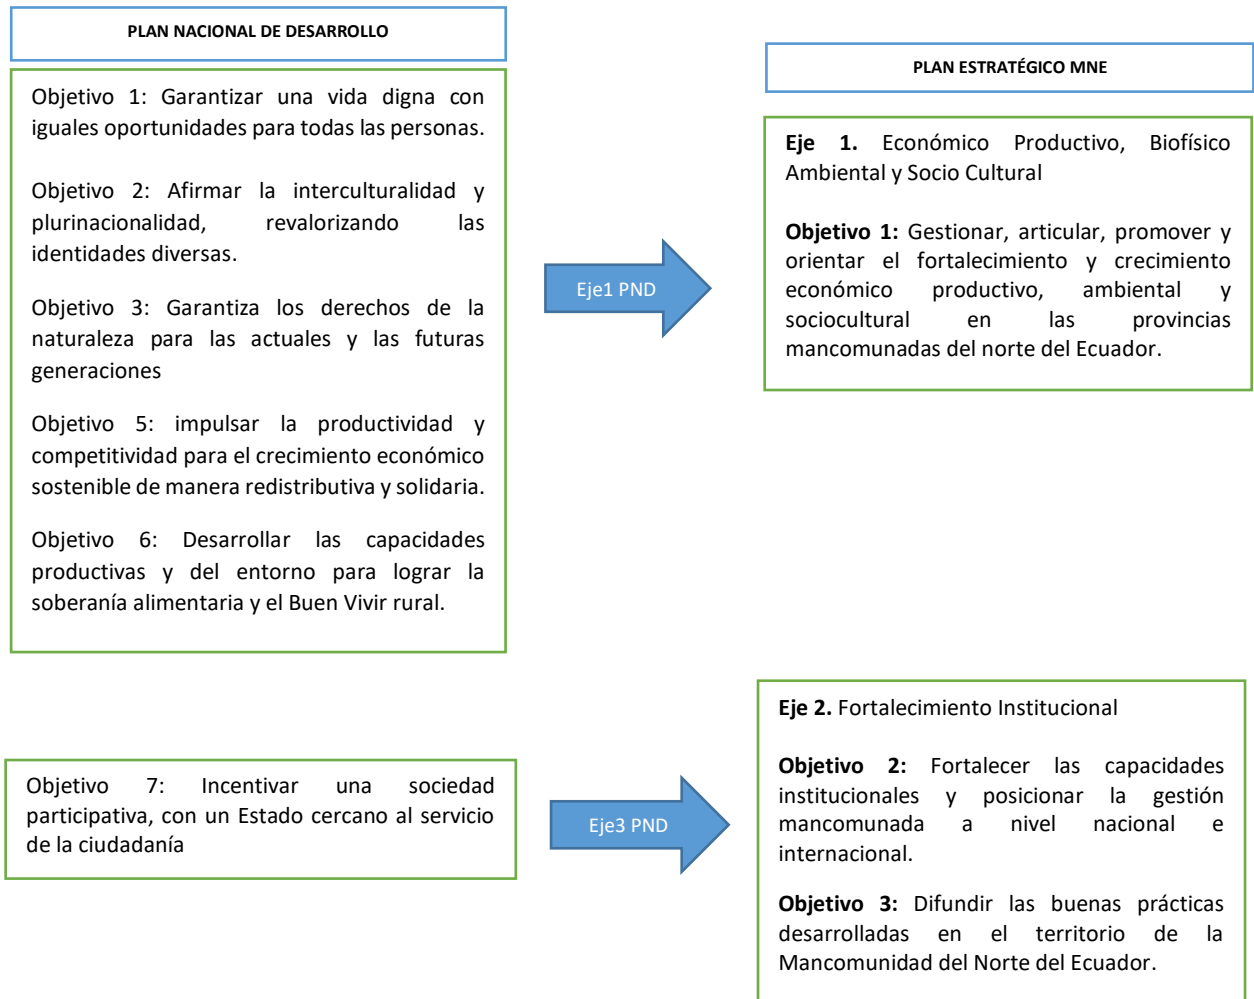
PLAN NACIONAL DE DESARROLLO

Objetivo 1: Garantizar una vida digna con iguales oportunidades para todas las personas.

Objetivo 2: Afirmar la interculturalidad y plurinacionalidad, revalorizando las identidades diversas.

Objetivo 3: Garantiza los derechos de la naturaleza para las actuales y las futuras generaciones

Objetivo 5: impulsar la productividad y competitividad para el crecimiento económico sostenible de manera redistributiva y solidaria.

Objetivo 6: Desarrollar las capacidades productivas y del entorno para lograr la soberanía alimentaria y el Buen Vivir rural.

Eje1 PND

PLAN ESTRATÉGICO MNE

**Eje 1.** Económico Productivo, Biofísico Ambiental y Socio Cultural

**Objetivo 1:** Gestionar, articular, promover y orientar el fortalecimiento y crecimiento económico productivo, ambiental y sociocultural en las provincias mancomunadas del norte del Ecuador.

Objetivo 7: Incentivar una sociedad participativa, con un Estado cercano al servicio de la ciudadanía

Eje3 PND

**Eje 2.** Fortalecimiento Institucional

**Objetivo 2:** Fortalecer las capacidades institucionales y posicionar la gestión mancomunada a nivel nacional e internacional.

**Objetivo 3:** Difundir las buenas prácticas desarrolladas en el territorio de la Mancomunidad del Norte del Ecuador.